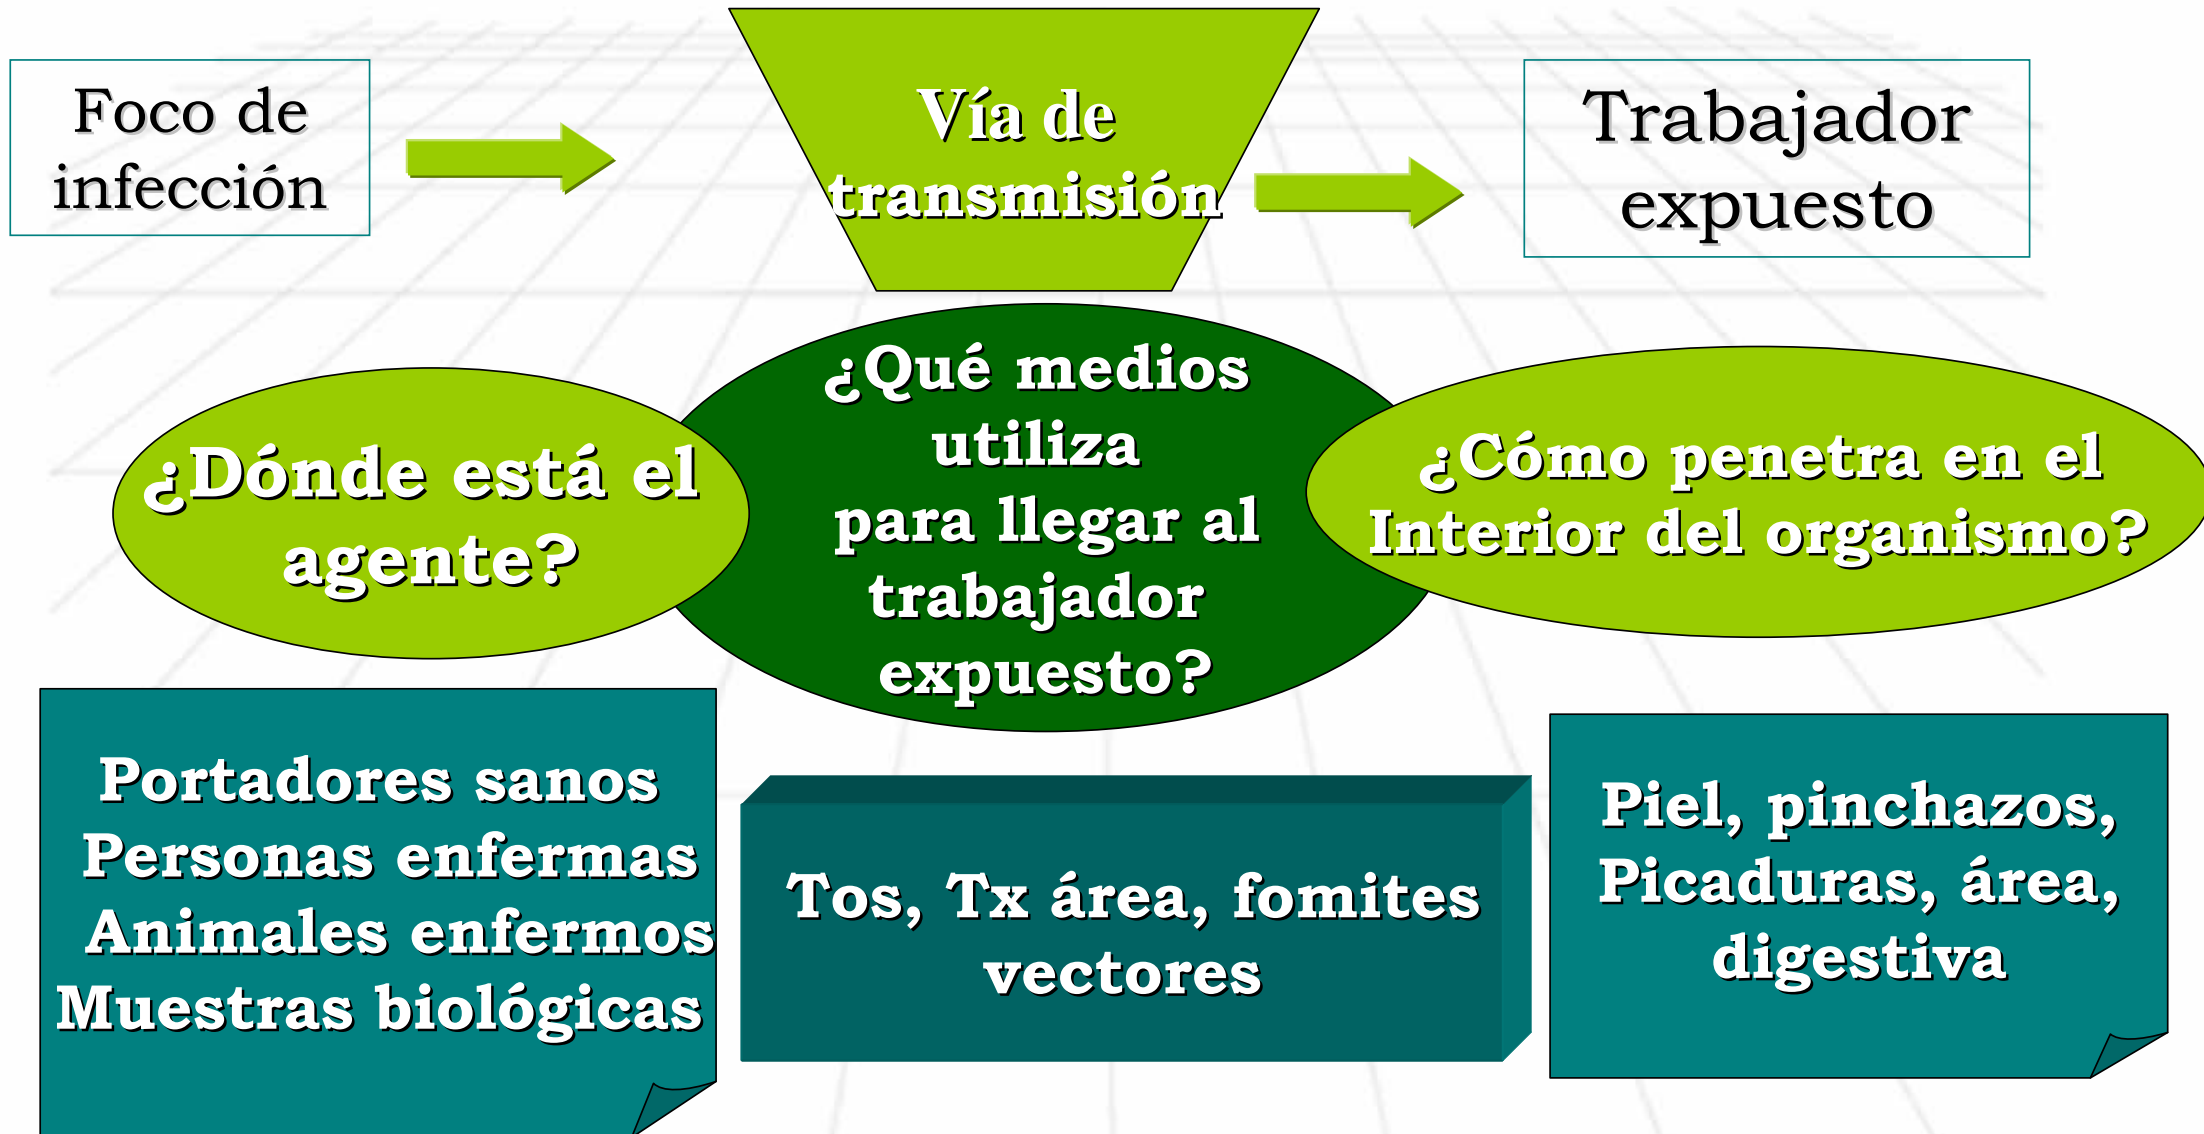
Foco de infección

Vía de transmisión

Trabajador expuesto

¿Dónde está el agente?

¿Qué medios utiliza para llegar al trabajador expuesto?

¿Cómo penetra en el Interior del organismo?

Portadores sanos
Personas enfermas
Animales enfermos
Muestras biológicas

Tos, Tx área, fomites vectores

Piel, pinchazos, Picaduras, área, digestiva